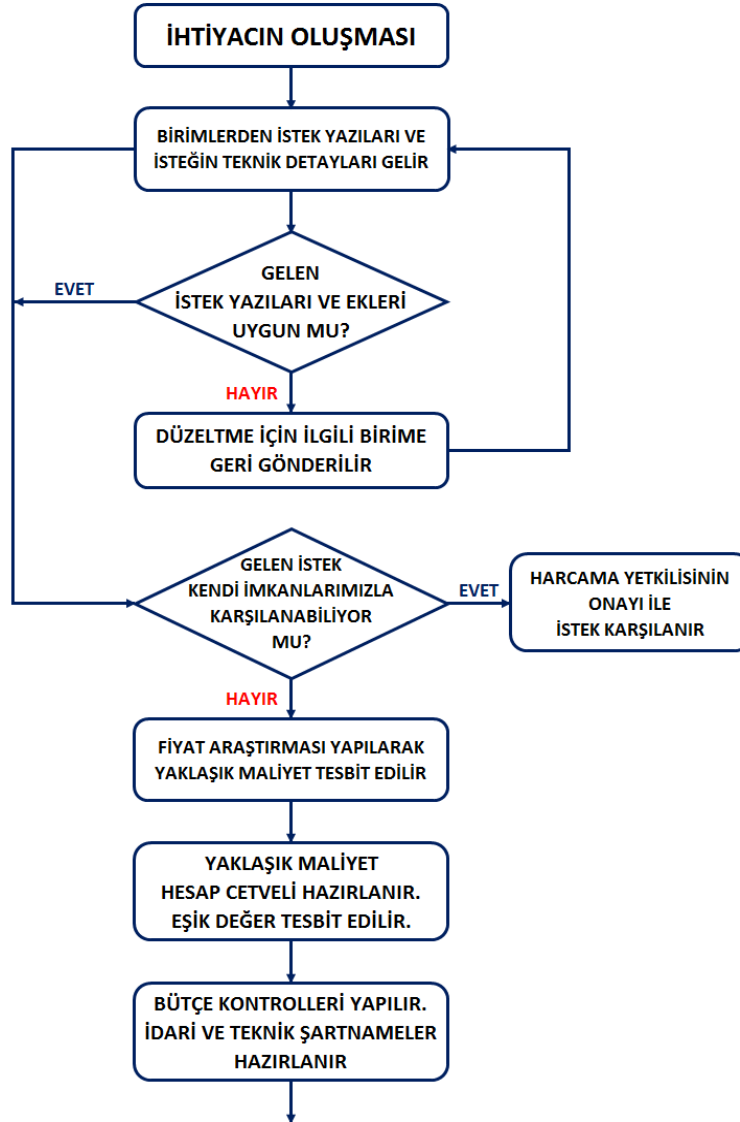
İHTİYACIN OLUŞMASI

BİRİMLERDEN İSTEK YAZILARI VE İSTEĞİN TEKNİK DETAYLARI GELİR

GELEN İSTEK YAZILARI VE EKLERİ UYGUN MU?

EVET

HAYIR

DÜZELTME İÇİN İLGİLİ BİRİME GERİ GÖNDERİLİR

GELEN İSTEK KENDİ İMKANLARIMIZLA KARŞILANABİLİYOR MU?

EVET

HARCAMA YETKİLİSİNİN ONAYI İLE İSTEK KARŞILANIR

HAYIR

FİYAT ARAŞTIRMASI YAPILARAK YAKLAŞIK MALİYET TESBİT EDİLİR

YAKLAŞIK MALİYET HESAP CETVELİ HAZIRLANIR. EŞİK DEĞER TESBİT EDİLİR.

BÜTÇE KONTROLLERİ YAPILIR. İDARİ VE TEKNİK ŞARTNAMELER HAZIRLANIR